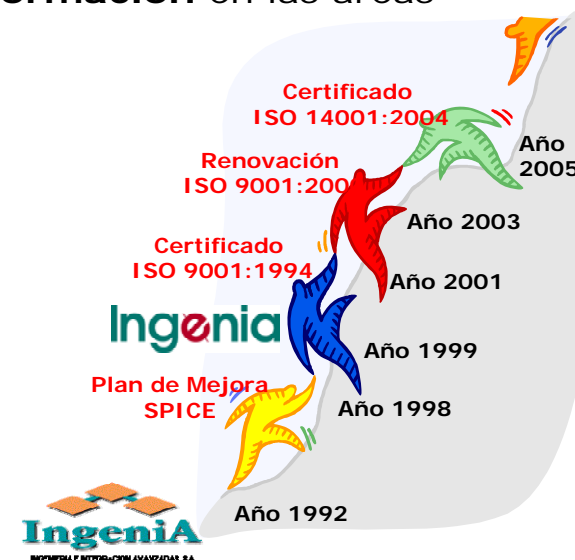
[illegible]rmación en las áreas

Certificado
ISO 14001:2004

Año
2005

Renovación
ISO 9001:200

Año 2003

Certificado
ISO 9001:1994

Año 2001

Ingenia

Año 1999

Plan de Mejora
SPICE

Año 1998

Año 1992

IngeniA
INGENIERIA E INTEGRACION AVANZADAS, S.A.